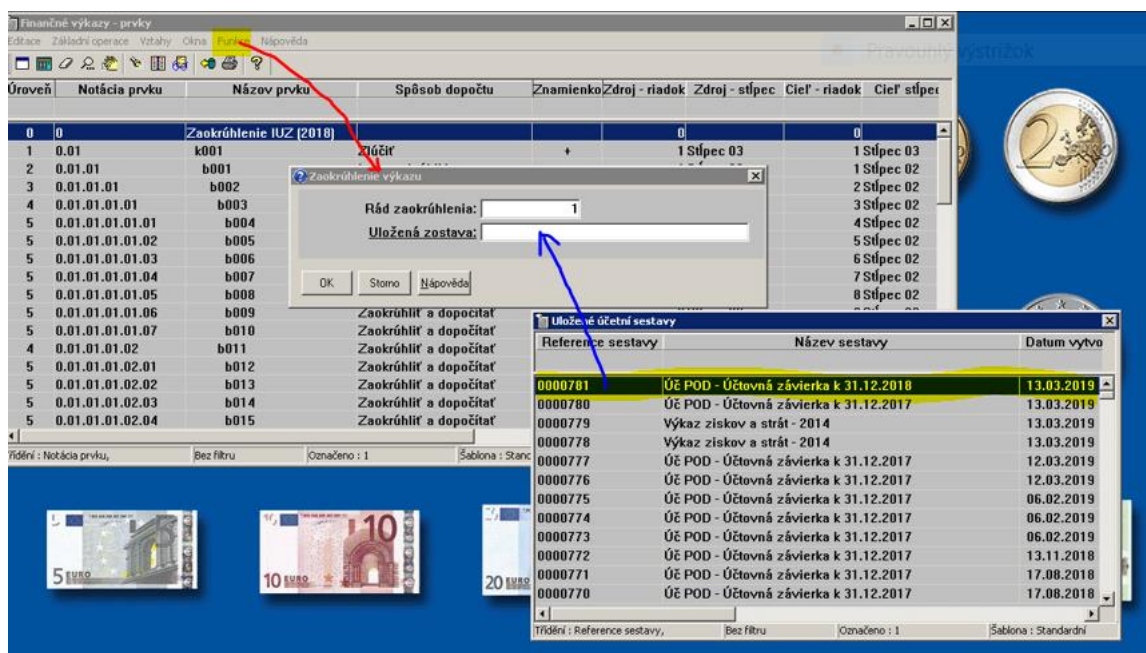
Finančné výkazy - prvky

Editace Základní operace Vztahy Okna Funkce Nápověda

| Úroveň | Notácia prvku | Názov prvku | Spôsob dopočtu | Znamienko | Zdroj - riadok | Zdroj - stĺpec | Cieľ - riadok | Cieľ stĺpec |
|---|---|---|---|---|---|---|---|---|
| 0 | 0 | Zaokrúhlenie IUZ (2018) | | | 0 | | 0 | |
| 1 | 0.01 | k001 | Sčítať | + | 1 | Stĺpec 03 | 1 | Stĺpec 03 |
| 2 | 0.01.01 | b001 | | | | | 1 | Stĺpec 02 |
| 3 | 0.01.01.01 | b002 | | | | | 2 | Stĺpec 02 |
| 4 | 0.01.01.01.01 | b003 | | | | | 3 | Stĺpec 02 |
| 5 | 0.01.01.01.01.01 | b004 | | | | | 4 | Stĺpec 02 |
| 5 | 0.01.01.01.01.02 | b005 | | | | | 5 | Stĺpec 02 |
| 5 | 0.01.01.01.01.03 | b006 | | | | | 6 | Stĺpec 02 |
| 5 | 0.01.01.01.01.04 | b007 | | | | | 7 | Stĺpec 02 |
| 5 | 0.01.01.01.01.05 | b008 | | | | | 8 | Stĺpec 02 |
| 5 | 0.01.01.01.01.06 | b009 | Zaokrúhliť a dopočítať | | | | | |
| 5 | 0.01.01.01.01.07 | b010 | Zaokrúhliť a dopočítať | | | | | |
| 4 | 0.01.01.01.02 | b011 | Zaokrúhliť a dopočítať | | | | | |
| 5 | 0.01.01.01.02.01 | b012 | Zaokrúhliť a dopočítať | | | | | |
| 5 | 0.01.01.01.02.02 | b013 | Zaokrúhliť a dopočítať | | | | | |
| 5 | 0.01.01.01.02.03 | b014 | Zaokrúhliť a dopočítať | | | | | |
| 5 | 0.01.01.01.02.04 | b015 | Zaokrúhliť a dopočítať | | | | | |

Třídění : Notácia prvku, Bez filtru Označeno : 1 Šablona : Stand

Zaokrúhlenie výkazu
Rád zaokrúhlenia: 1
Uložená zostava:
OK Storno Nápověda

Uložené účetní sestavy

| Reference sestavy | Název sestavy | Datum vytvo |
|---|---|---|
| 0000781 | ÚČ POD - Účtovná závierka k 31.12.2018 | 13.03.2019 |
| 0000780 | ÚČ POD - Účtovná závierka k 31.12.2017 | 13.03.2019 |
| 0000779 | Výkaz ziskov a strát - 2014 | 13.03.2019 |
| 0000778 | Výkaz ziskov a strát - 2014 | 13.03.2019 |
| 0000777 | ÚČ POD - Účtovná závierka k 31.12.2017 | 12.03.2019 |
| 0000776 | ÚČ POD - Účtovná závierka k 31.12.2017 | 12.03.2019 |
| 0000775 | ÚČ POD - Účtovná závierka k 31.12.2017 | 06.02.2019 |
| 0000774 | ÚČ POD - Účtovná závierka k 31.12.2017 | 06.02.2019 |
| 0000773 | ÚČ POD - Účtovná závierka k 31.12.2017 | 06.02.2019 |
| 0000772 | ÚČ POD - Účtovná závierka k 31.12.2017 | 13.11.2018 |
| 0000771 | ÚČ POD - Účtovná závierka k 31.12.2017 | 17.08.2018 |
| 0000770 | ÚČ POD - Účtovná závierka k 31.12.2017 | 17.08.2018 |

Třídění : Reference sestavy, Bez filtru Označeno : 1 Šablona : Standardní

Pravouhlý výstrižok

5 EURO 10 EURO 20 EURO